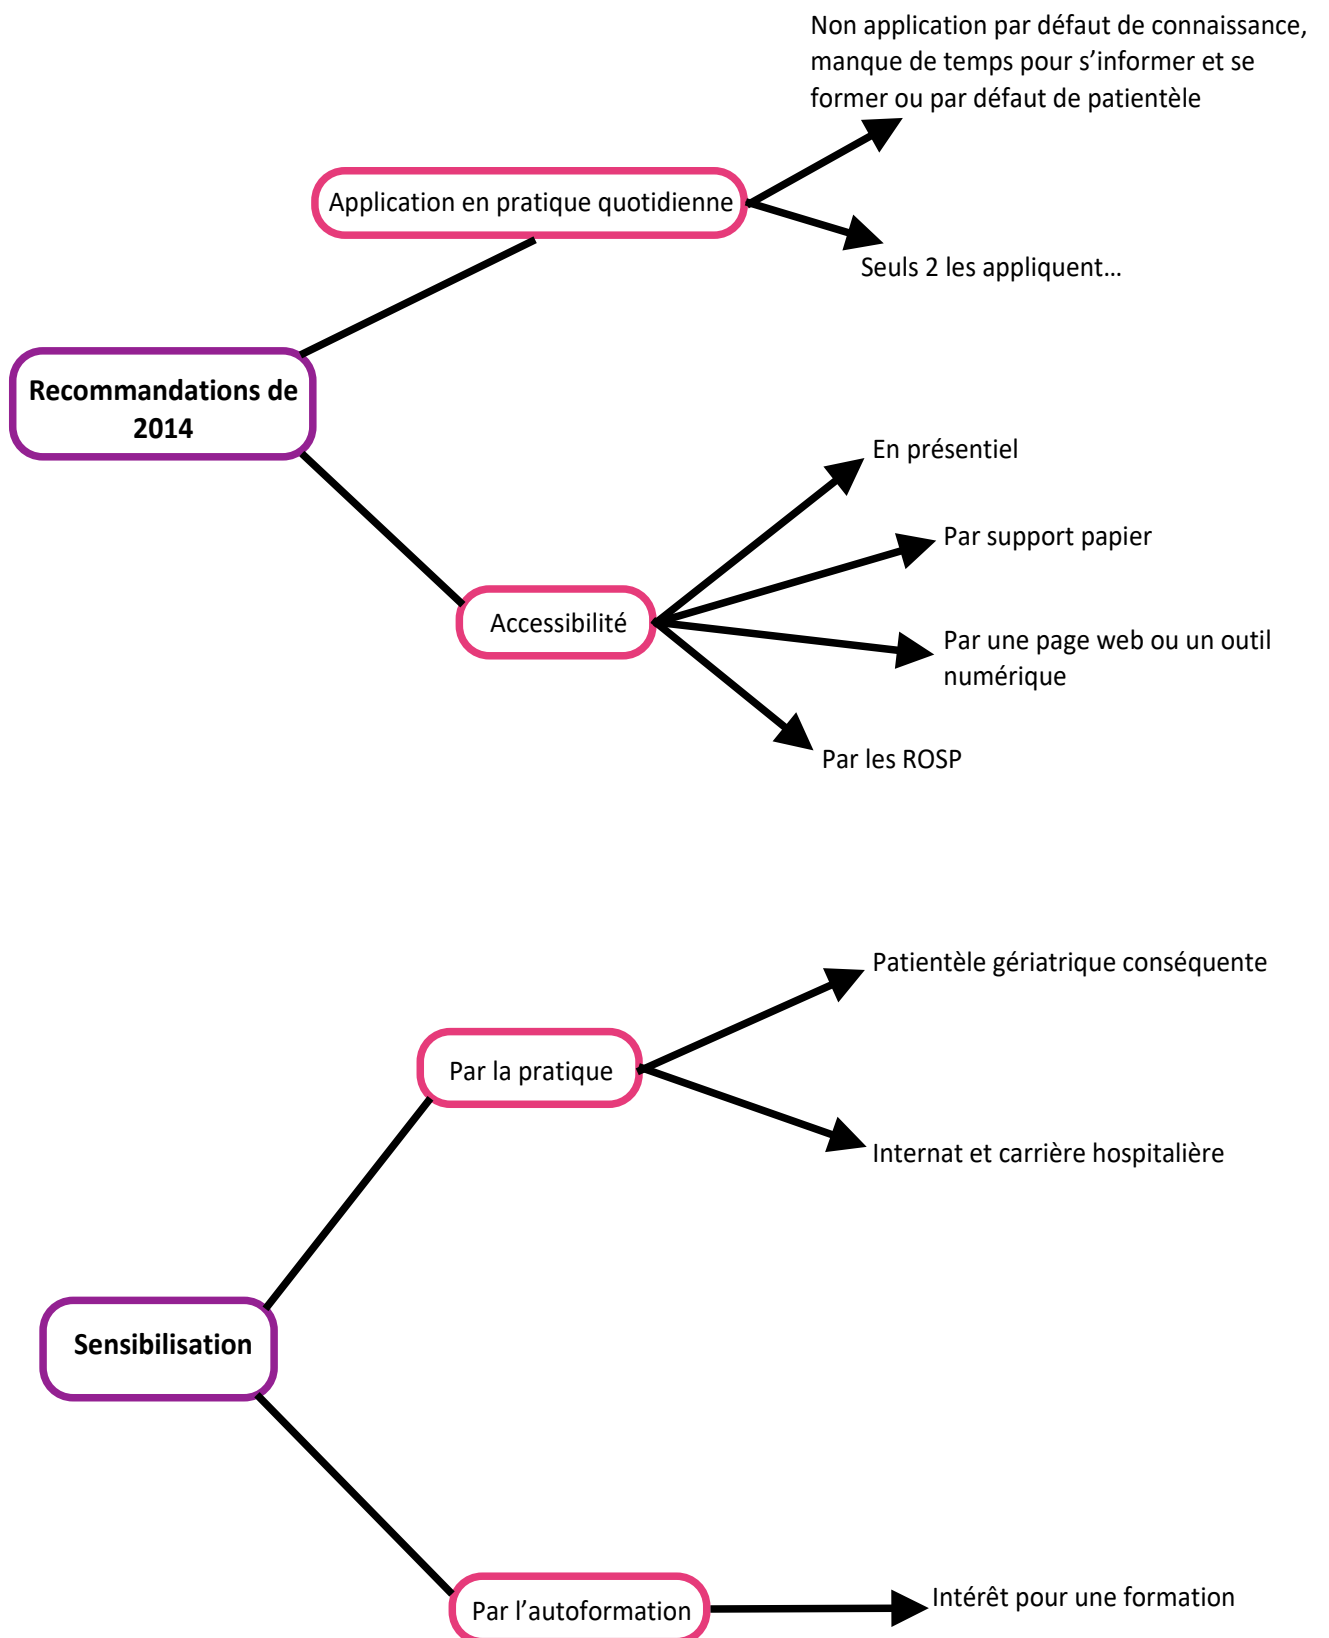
Non application par défaut de connaissance, manque de temps pour s'informer et se former ou par défaut de patientèle

Application en pratique quotidienne

Seuls 2 les appliquent…

Recommandations de 2014

En présentiel

Par support papier

Accessibilité

Par une page web ou un outil numérique

Par les ROSP

Patientèle gériatrique conséquente

Par la pratique

Internat et carrière hospitalière

Sensibilisation

Par l'autoformation

Intérêt pour une formation